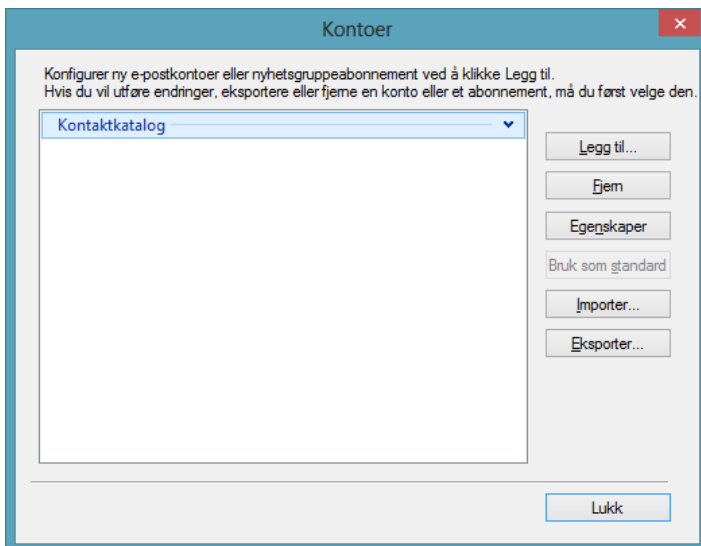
Kontoer

Konfigurer ny e-postkontoer eller nyhetsgruppeabonnement ved å klikke Legg til.
Hvis du vil utføre endringer, eksportere eller fjerne en konto eller et abonnement, må du først velge den.

Kontaktkatalog

Legg til...

Fjern

Egenskaper

Bruk som standard

Importer...

Eksporter...

Lukk